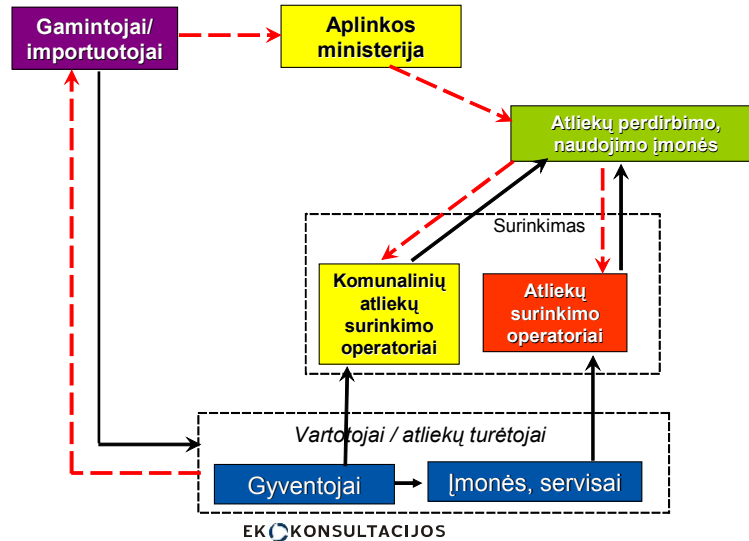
Gamintojai/ importuotojai

Aplinkos ministerija

Atliekų perdirbimo, naudojimo įmonės

Surinkimas

Komunalinių atliekų surinkimo operatoriai

Atliekų surinkimo operatoriai

Vartotojai / atliekų turėtojai

Gyventojai

Įmonės, servisai

EKOKONSULTACIJOS